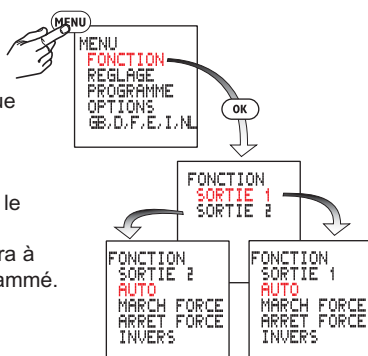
MENU

MENU
FONCTION
REGLAGE
PROGRAMME
OPTIONS
GB,D,F,E,I,NL

OK

FONCTION
SORTIE 1
SORTIE 2

FONCTION
SORTIE 2
AUTO
MARCH FORCE
ARRET FORCE
INVERS

FONCTION
SORTIE 1
AUTO
MARCH FORCE
ARRET FORCE
INVERS

ue

le

ra à
ammé.